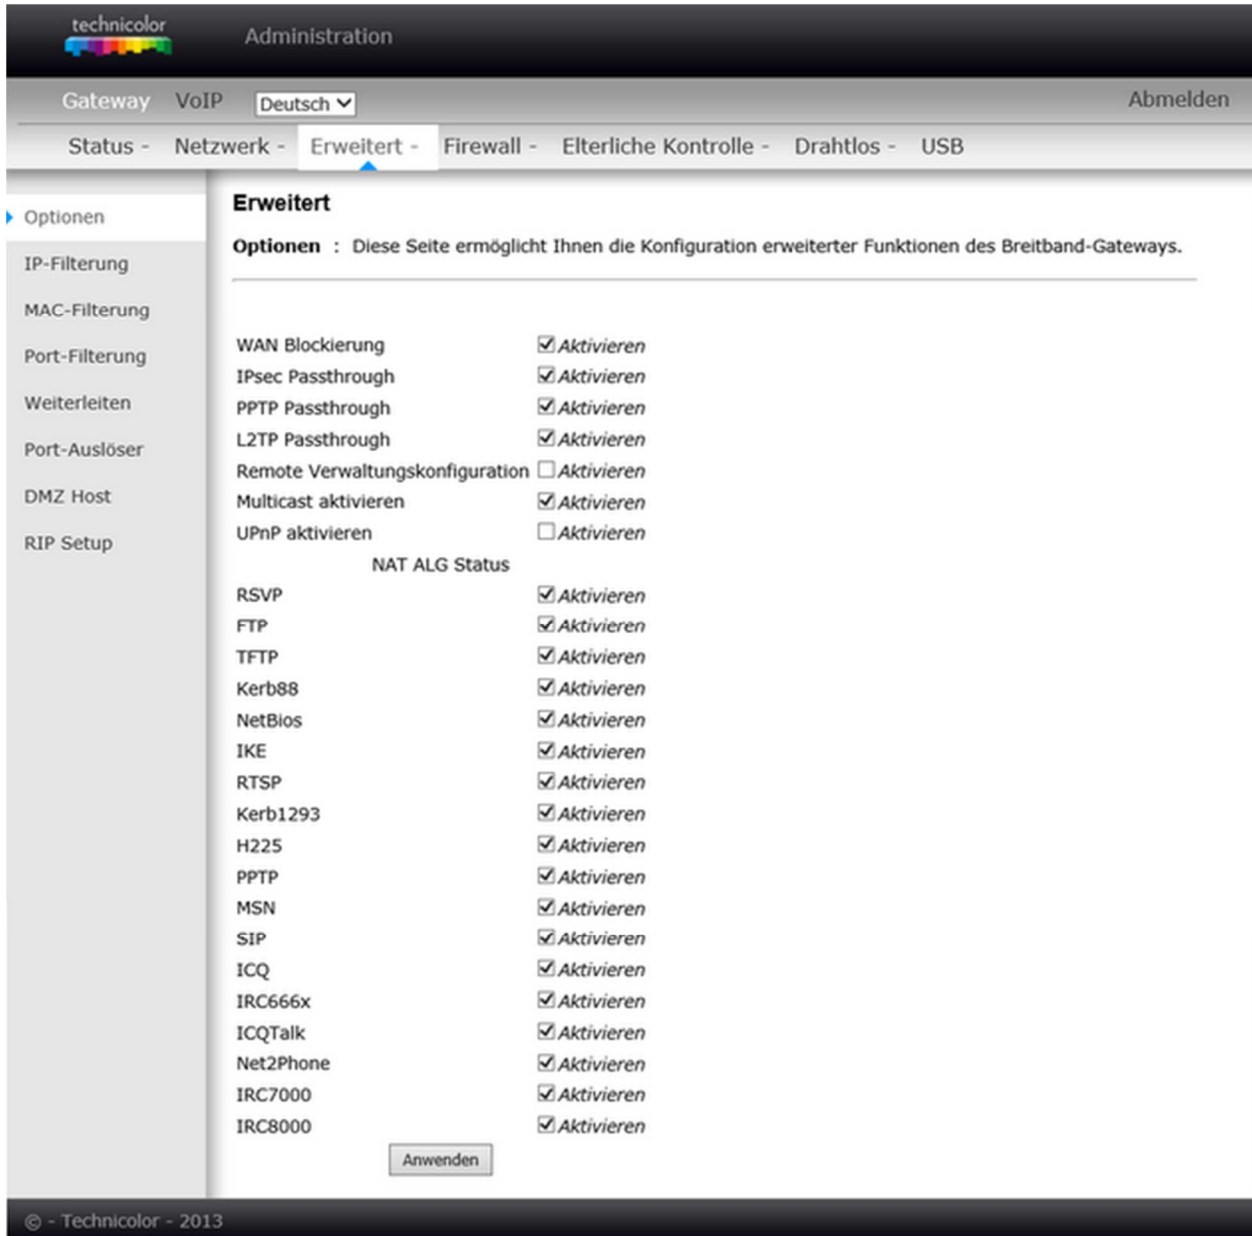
technicolor

Administration

Gateway VoIP Deutsch

Abmelden

Status - Netzwerk - Erweitert - Firewall - Elterliche Kontrolle - Drahtlos - USB

Optionen
IP-Filterung
MAC-Filterung
Port-Filterung
Weiterleiten
Port-Auslöser
DMZ Host
RIP Setup

Erweitert

Optionen : Diese Seite ermöglicht Ihnen die Konfiguration erweiterter Funktionen des Breitband-Gateways.

| | |
|---|---|
| WAN Blockierung | Aktivieren |
| IPsec Passthrough | Aktivieren |
| PPTP Passthrough | Aktivieren |
| L2TP Passthrough | Aktivieren |
| Remote Verwaltungskonfiguration | Aktivieren |
| Multicast aktivieren | Aktivieren |
| UPnP aktivieren | Aktivieren |

NAT ALG Status

| | |
|---|---|
| RSVP | Aktivieren |
| FTP | Aktivieren |
| TFTP | Aktivieren |
| Kerb88 | Aktivieren |
| NetBios | Aktivieren |
| IKE | Aktivieren |
| RTSP | Aktivieren |
| Kerb1293 | Aktivieren |
| H225 | Aktivieren |
| PPTP | Aktivieren |
| MSN | Aktivieren |
| SIP | Aktivieren |
| ICQ | Aktivieren |
| IRC666x | Aktivieren |
| ICQTalk | Aktivieren |
| Net2Phone | Aktivieren |
| IRC7000 | Aktivieren |
| IRC8000 | Aktivieren |

Anwenden

© - Technicolor - 2013